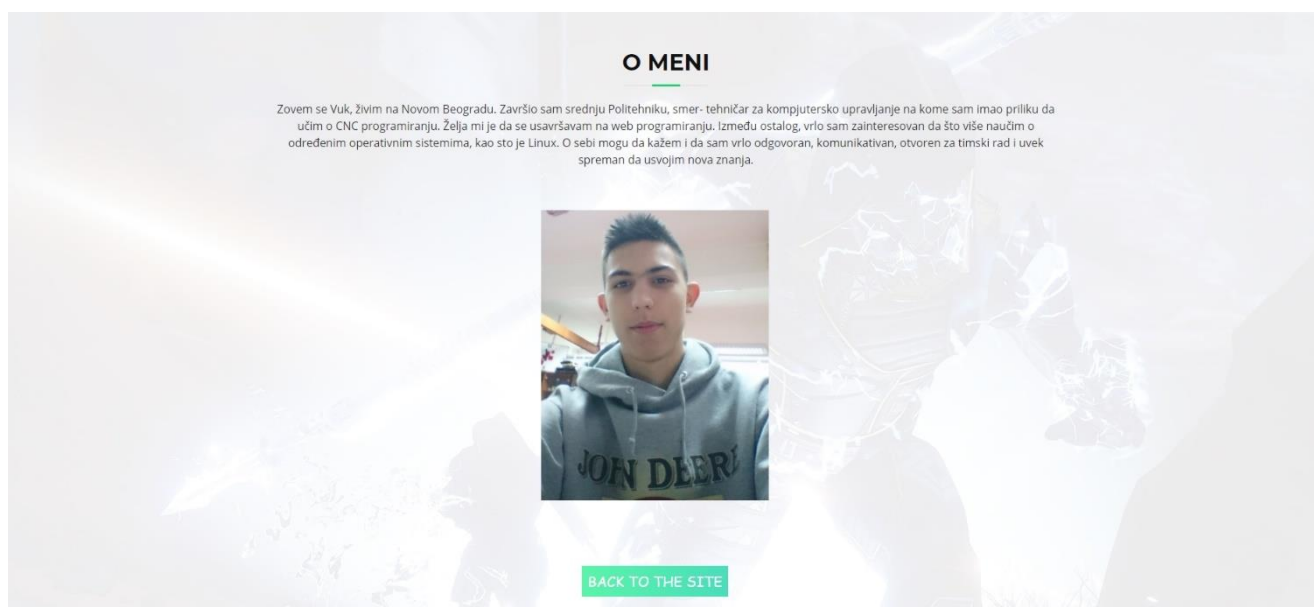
O MENI

Zovem se Vuk, živim na Novom Beogradu. Završio sam srednju Politehniku, smer- tehničar za kompjutersko upravljanje na kome sam imao priliku da učim o CNC programiranju. Želja mi je da se usavršavam na web programiranju. Između ostalog, vrlo sam zainteresovan da što više naučim o određenim operativnim sistemima, kao sto je Linux. O sebi mogu da kažem i da sam vrlo odgovoran, komunikativan, otvoren za timski rad i uvek spreman da usvojim nova znanja.

JOHN DEERE

BACK TO THE SITE